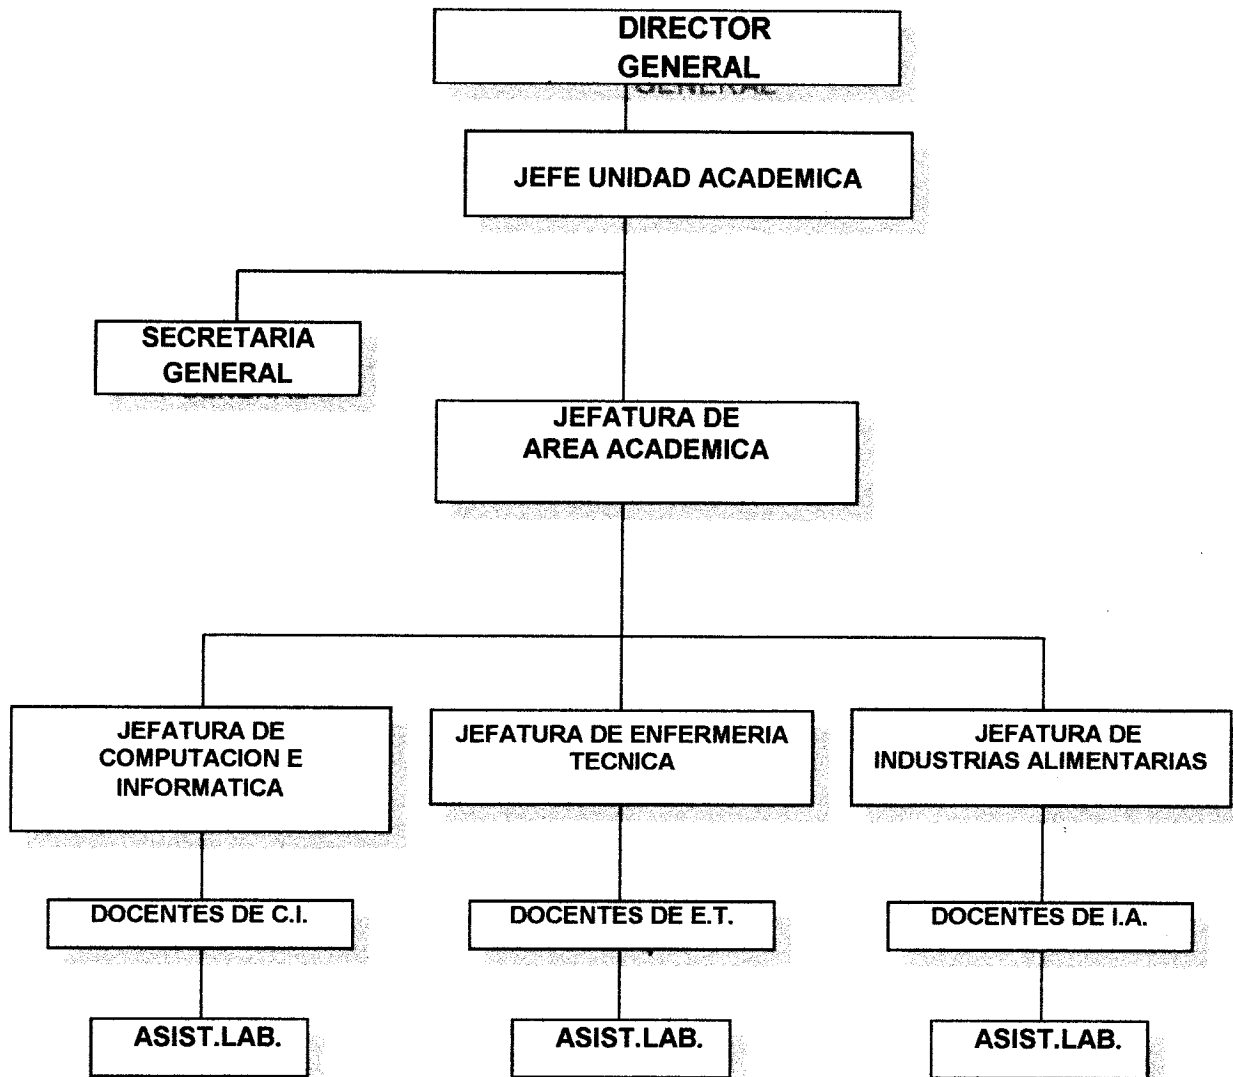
DIRECTOR GENERAL

JEFE UNIDAD ACADEMICA

SECRETARIA GENERAL

JEFATURA DE AREA ACADEMICA

JEFATURA DE COMPUTACION E INFORMATICA

JEFATURA DE ENFERMERIA TECNICA

JEFATURA DE INDUSTRIAS ALIMENTARIAS

DOCENTES DE C.I.

DOCENTES DE E.T.

DOCENTES DE I.A.

ASIST.LAB.

ASIST.LAB.

ASIST.LAB.